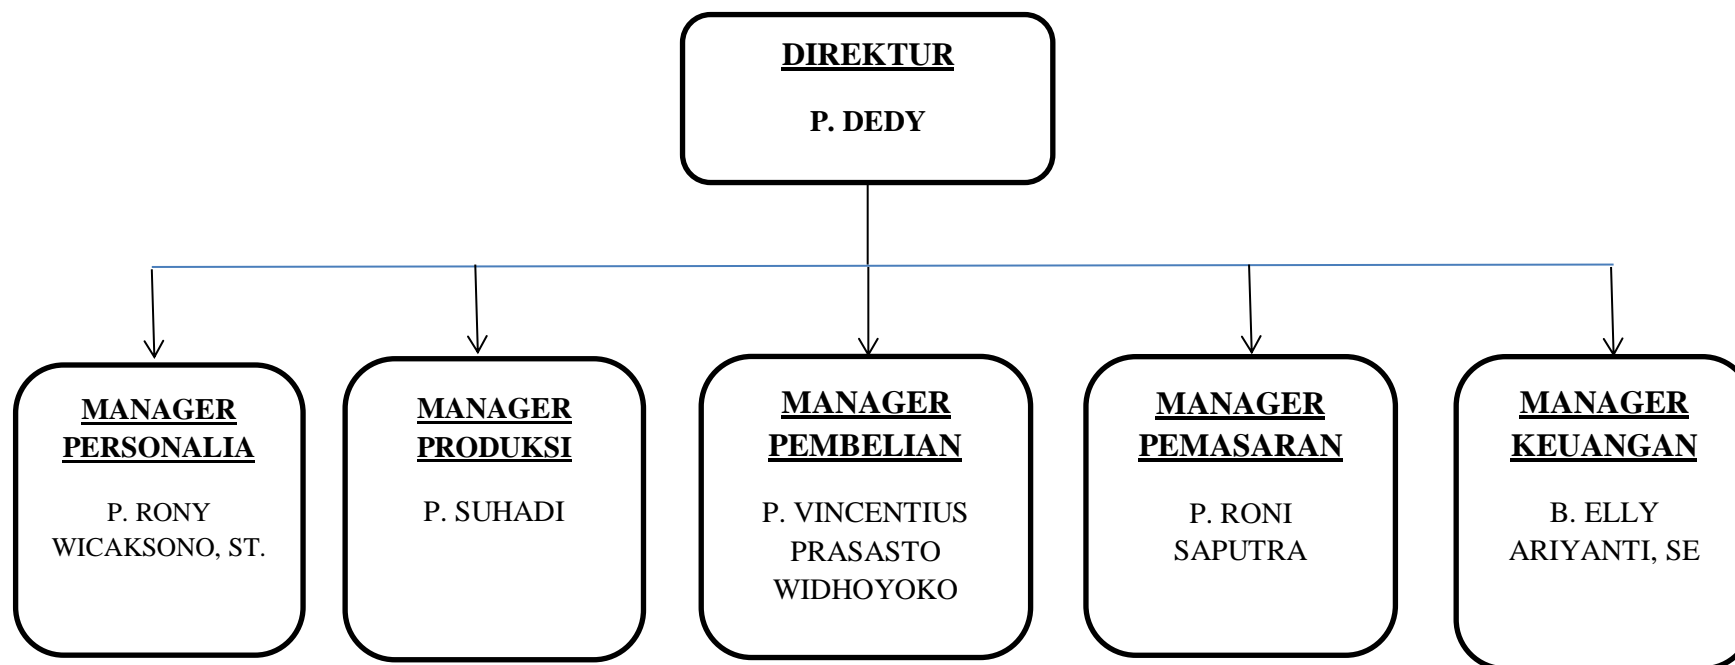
DIREKTUR

P. DEDY

MANAGER PERSONALIA

P. RONY WICAKSONO, ST.

MANAGER PRODUKSI

P. SUHADI

MANAGER PEMBELIAN

P. VINCENTIUS PRASASTO WIDHOYOKO

MANAGER PEMASARAN

P. RONI SAPUTRA

MANAGER KEUANGAN

B. ELLY ARIYANTI, SE